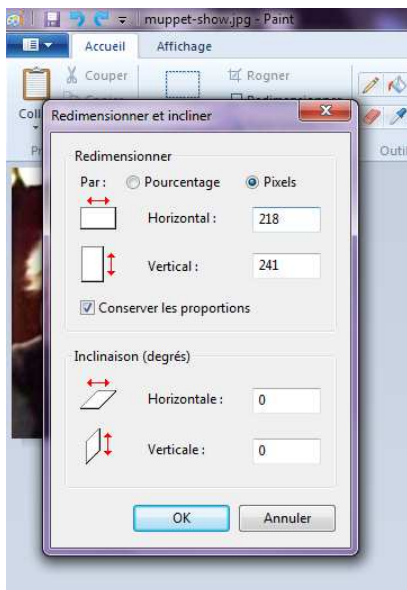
muppet-show.jpg - Paint

Accueil
Affichage

Couper
Rogner
Coll
Outi

Redimensionner et incliner

Redimensionner
Par : Pourcentage Pixels
Horizontal : 218
Vertical : 241
Conserver les proportions

Inclinaison (degrés)
Horizontale : 0
Verticale : 0

OK
Annuler